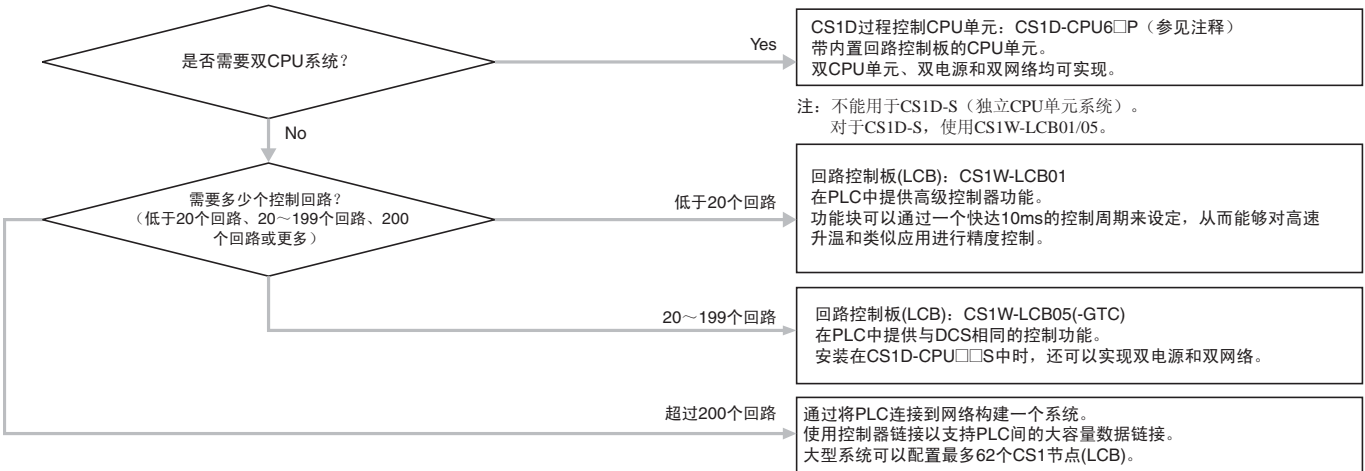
是否需要双CPU系统？

Yes

CS1D过程控制CPU单元：CS1D-CPU6□P（参见注释）
带内置回路控制板的CPU单元。
双CPU单元、双电源和双网络均可实现。

注：不能用于CS1D-S（独立CPU单元系统）。
对于CS1D-S，使用CS1W-LCB01/05。

No

需要多少个控制回路？
（低于20个回路、20～199个回路、200个回路或更多）

低于20个回路

回路控制板(LCB)：CS1W-LCB01
在PLC中提供高级控制器功能。
功能块可以通过一个快达10ms的控制周期来设定，从而能够对高速升温和类似应用进行精度控制。

20～199个回路

回路控制板(LCB)：CS1W-LCB05(-GTC)
在PLC中提供与DCS相同的控制功能。
安装在CS1D-CPU□□S中时，还可以实现双电源和双网络。

超过200个回路

通过将PLC连接到网络构建一个系统。
使用控制器链接以支持PLC间的大容量数据链接。
大型系统可以配置最多62个CS1节点(LCB)。